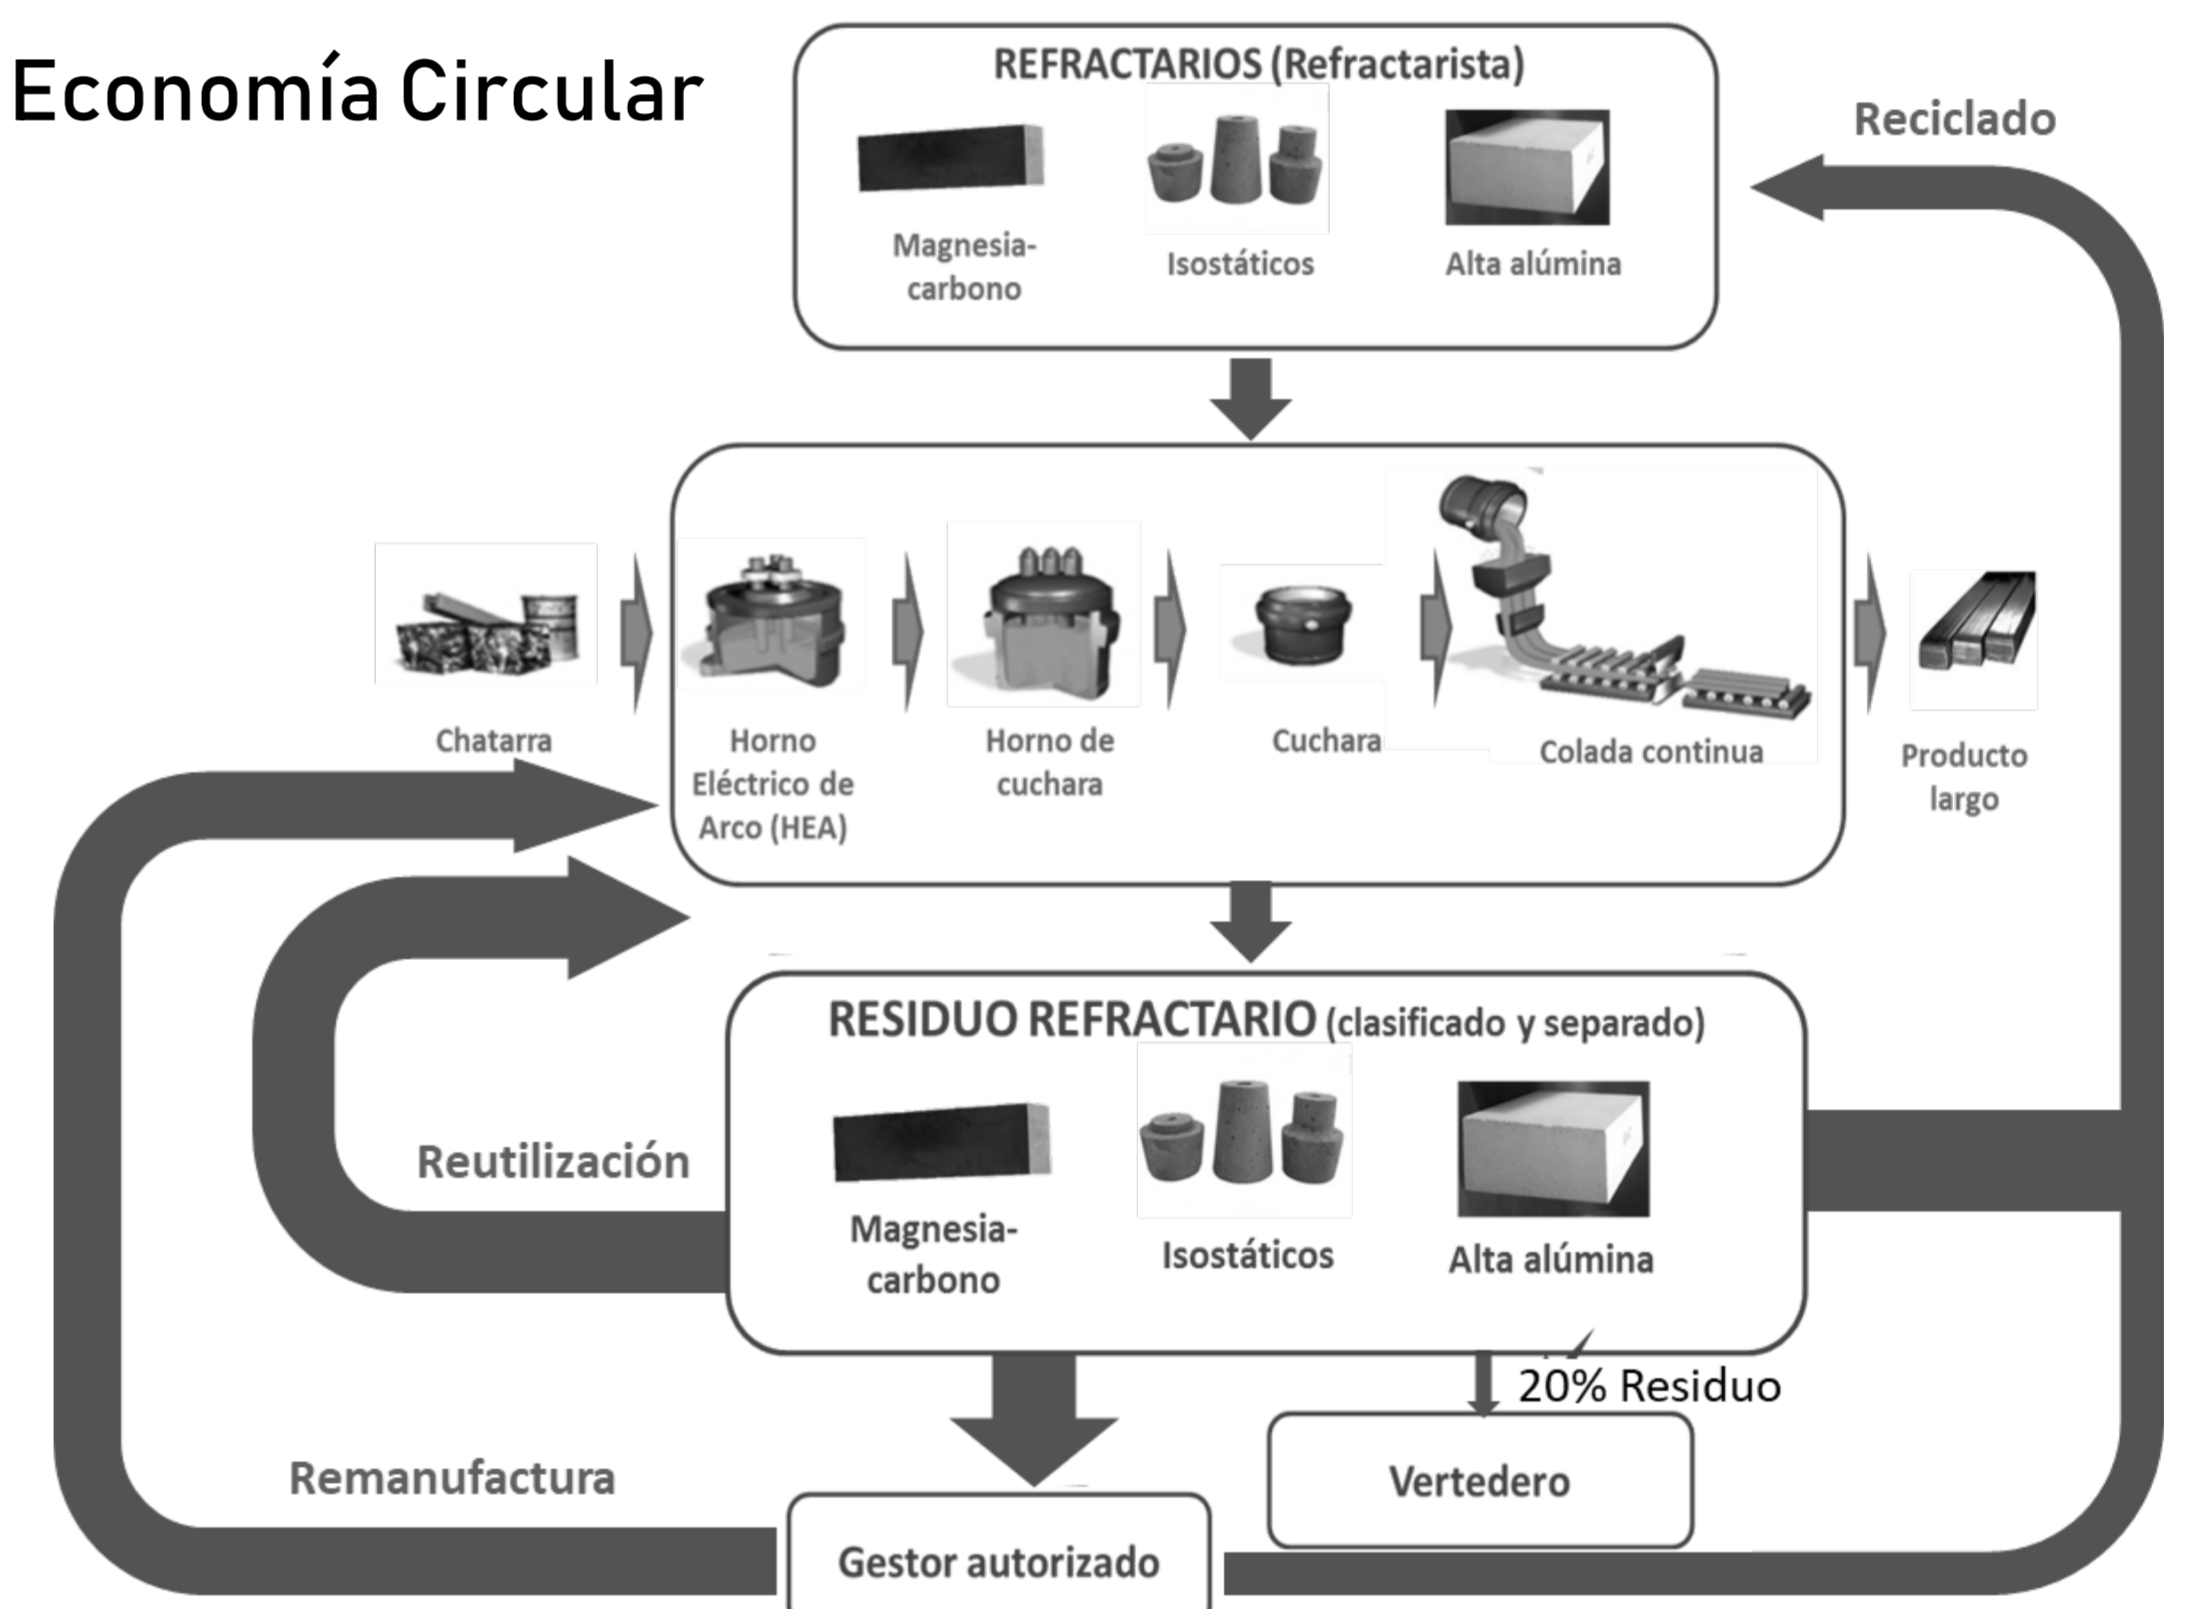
Economía Circular

REFRACTARIOS (Refractarista)

Magnesia-carbono

Isostáticos

Alta alúmina

Reciclado

Chatarra

Horno Eléctrico de Arco (HEA)

Horno de cuchara

Cuchara

Colada continua

Producto largo

RESIDUO REFRACTARIO (clasificado y separado)

Reutilización

Magnesia-carbono

Isostáticos

Alta alúmina

20% Residuo

Remanufactura

Vertedero

Gestor autorizado